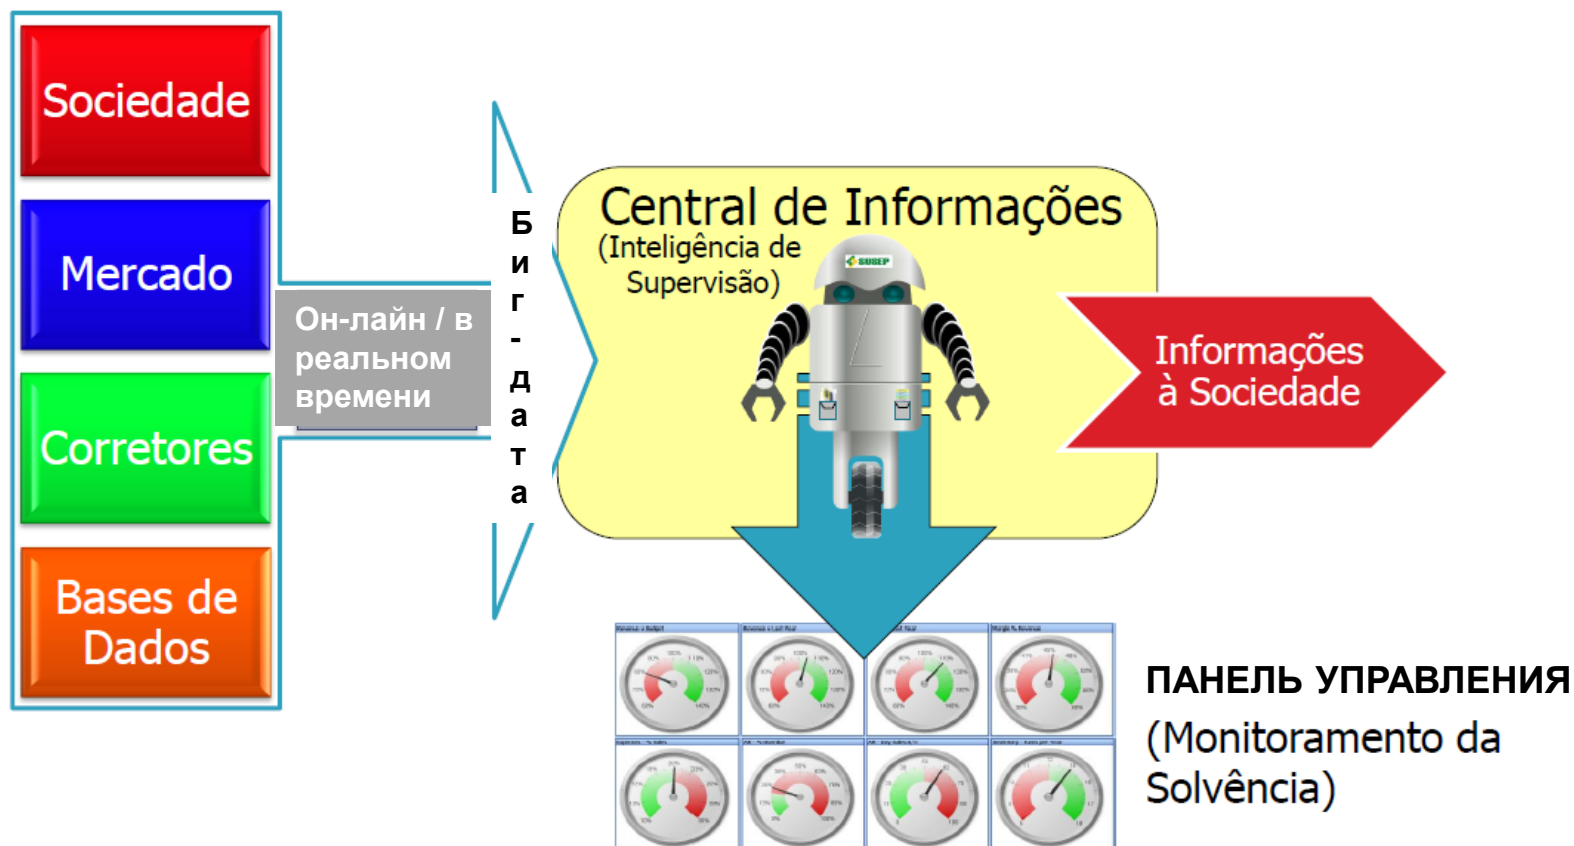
Sociedade

Mercado

Corretores

Bases de Dados

Он-лайн / в реальном времени

Б
и
г
-
д
а
т
а

Central de Informações
(Inteligência de Supervisão)

SUSEP

Informações à Sociedade

ПАНЕЛЬ УПРАВЛЕНИЯ
(Monitoramento da Solvência)